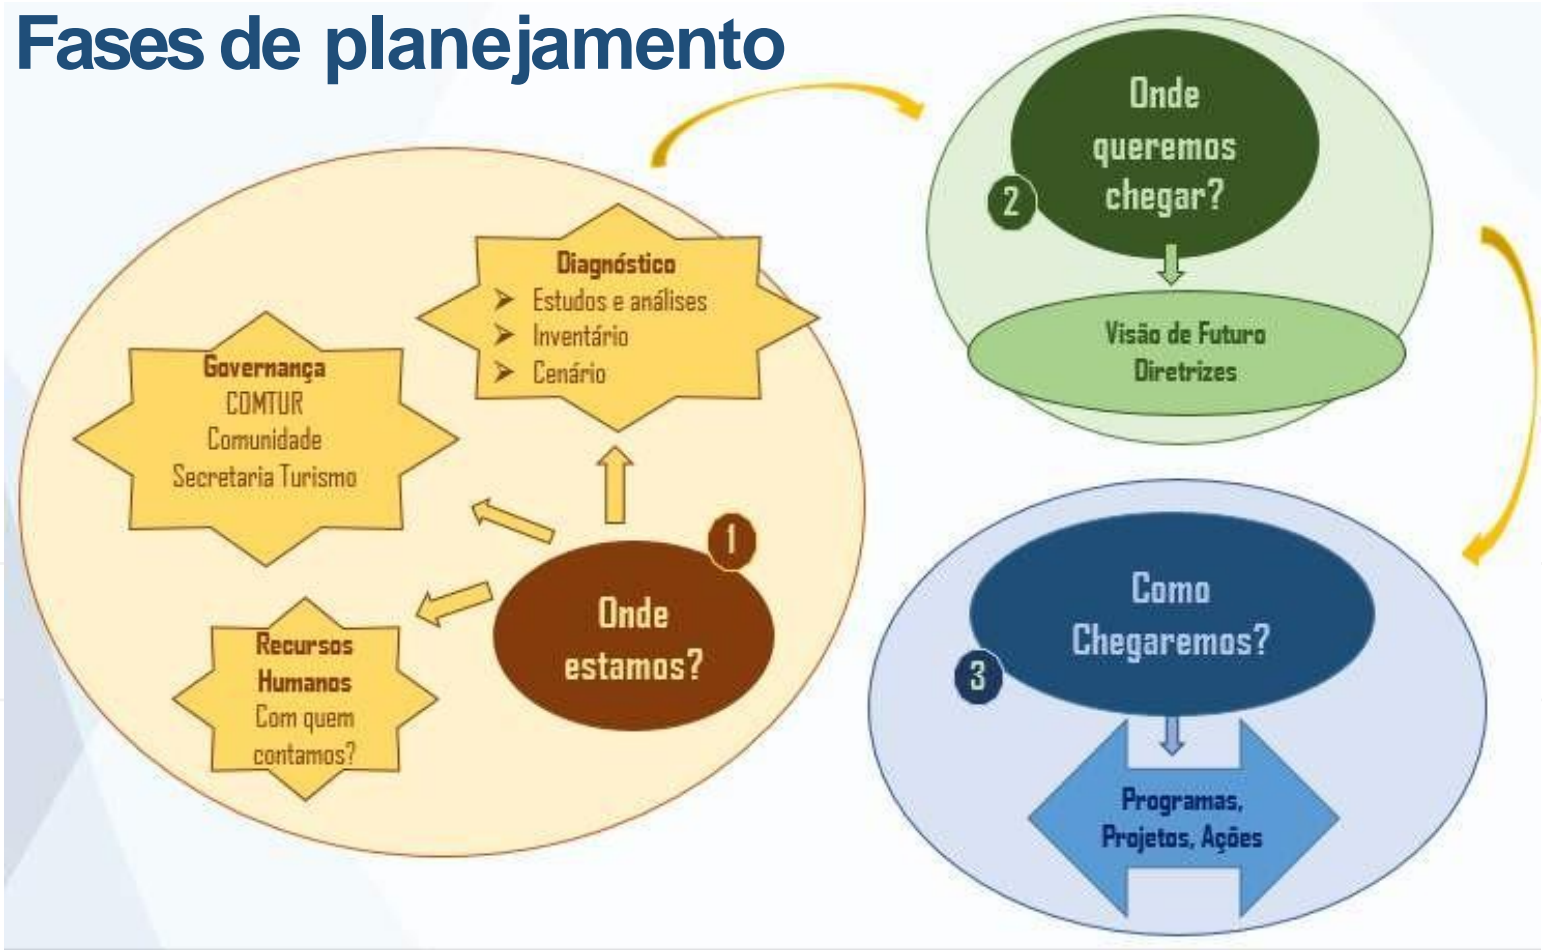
Fases de planejamento

Diagnóstico
➢ Estudos e análises
➢ Inventário
➢ Cenário

Governança
COMTUR
Comunidade
Secretaria Turismo

Recursos Humanos
Com quem contamos?

1
Onde estamos?

2
Onde queremos chegar?

Visão de Futuro
Diretrizes

3
Como Chegaremos?

Programas, Projetos, Ações